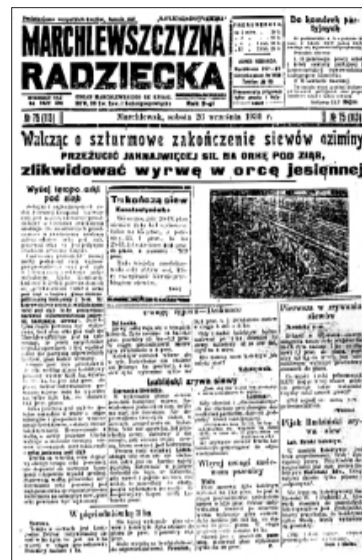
MARCHLEWSZCZYZNA RADZIECKA

Do komórek partyjnych

№ 75 (113)

Marchlewsk, sobota 20 września 1930 r.

№ 75 (113)

Walczcie o szturmowe zakończenie siewów oziminy

PRZEŻUCIĆ NAJWIĘKSZĄ SIŁ NA ORKĘ POD ZIĄB, zlikwidować wyrwę w orce jesiennej

Wyżej tempo orki pod ziąb

Trzecia siew

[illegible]

W pięciolatkę w 3 la

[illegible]